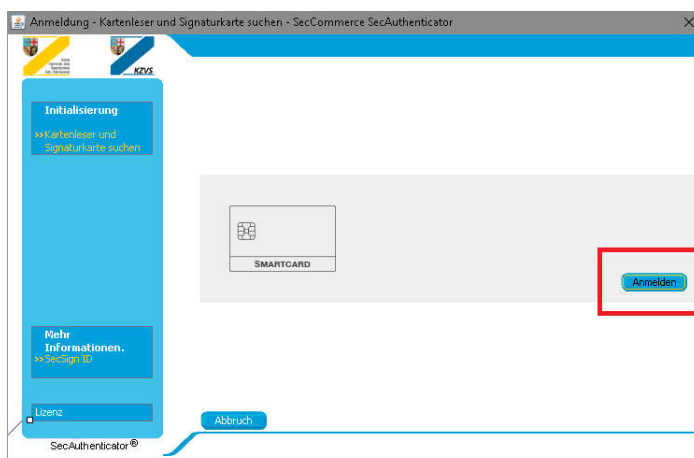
Anmeldung - Kartenleser und Signaturkarte suchen - SecCommerce SecAuthenticator

KZVS

Initialisierung

»Kartenleser und Signaturkarte suchen

SMARTCARD

Anmelden

Mehr Informationen.
»SecSign ID

Lizenz

Abbruch

SecAuthenticator®